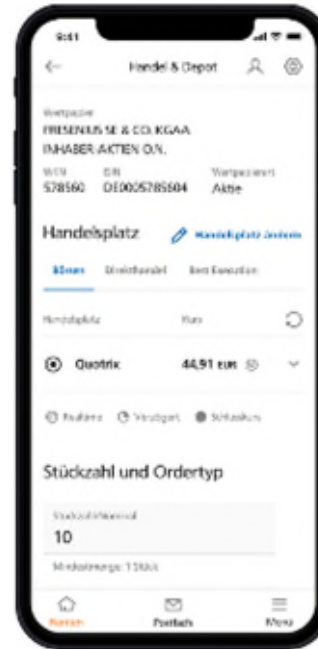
9:41

Handel & Depot

Wertpapier
FRESENIUS SE & CO. KGAA
INHABER-AKTIEN O.N.

WKN
578560

ISIN
DE0005785604

Wertpapierart
Aktie

Handelsplatz

Handelsplatz ändern

Börsen

Direkthandel

Best Execution

Handelsplatz

Kurs

Quotrix

44,91 EUR

Realtime

Verzögert

Schlusskurs

Stückzahl und Ordertyp

Stückzahl/Nominal
10

Mindestmenge: 1 Stück

Banking

Postfach

Menü